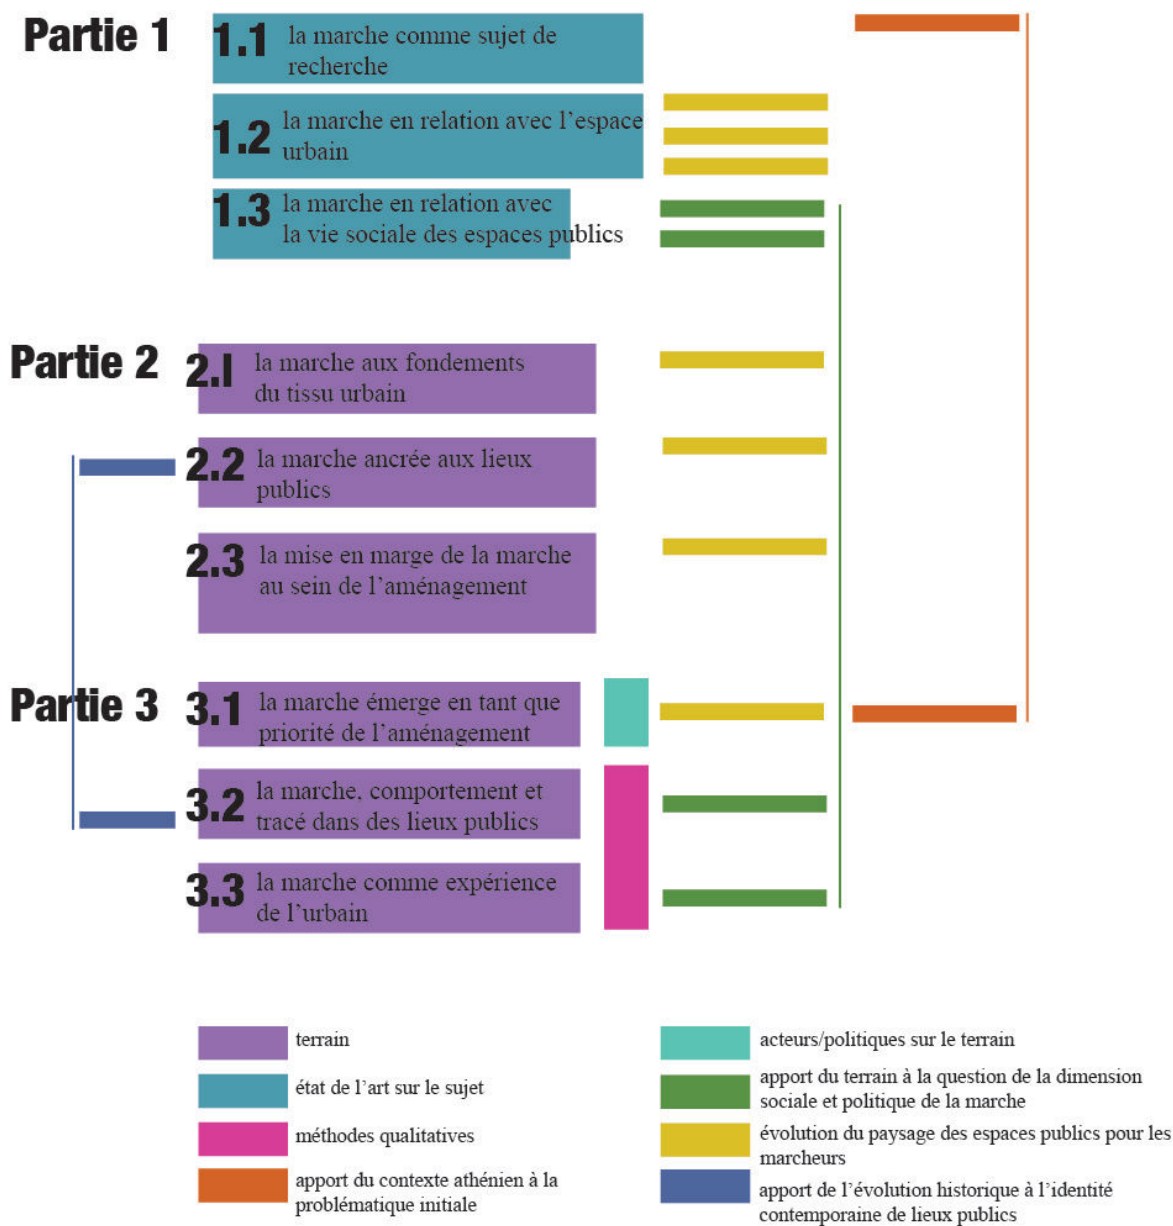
Partie 1

1.1 la marche comme sujet de recherche

1.2 la marche en relation avec l'espace urbain

1.3 la marche en relation avec la vie sociale des espaces publics

Partie 2

2.I la marche aux fondements du tissu urbain

2.2 la marche ancrée aux lieux publics

2.3 la mise en marge de la marche au sein de l'aménagement

Partie 3

3.1 la marche émerge en tant que priorité de l'aménagement

3.2 la marche, comportement et tracé dans des lieux publics

3.3 la marche comme expérience de l'urbain

terrain

état de l'art sur le sujet

méthodes qualitatives

apport du contexte athénien à la problématique initiale

acteurs/politiques sur le terrain

apport du terrain à la question de la dimension sociale et politique de la marche

évolution du paysage des espaces publics pour les marcheurs

apport de l'évolution historique à l'identité contemporaine de lieux publics